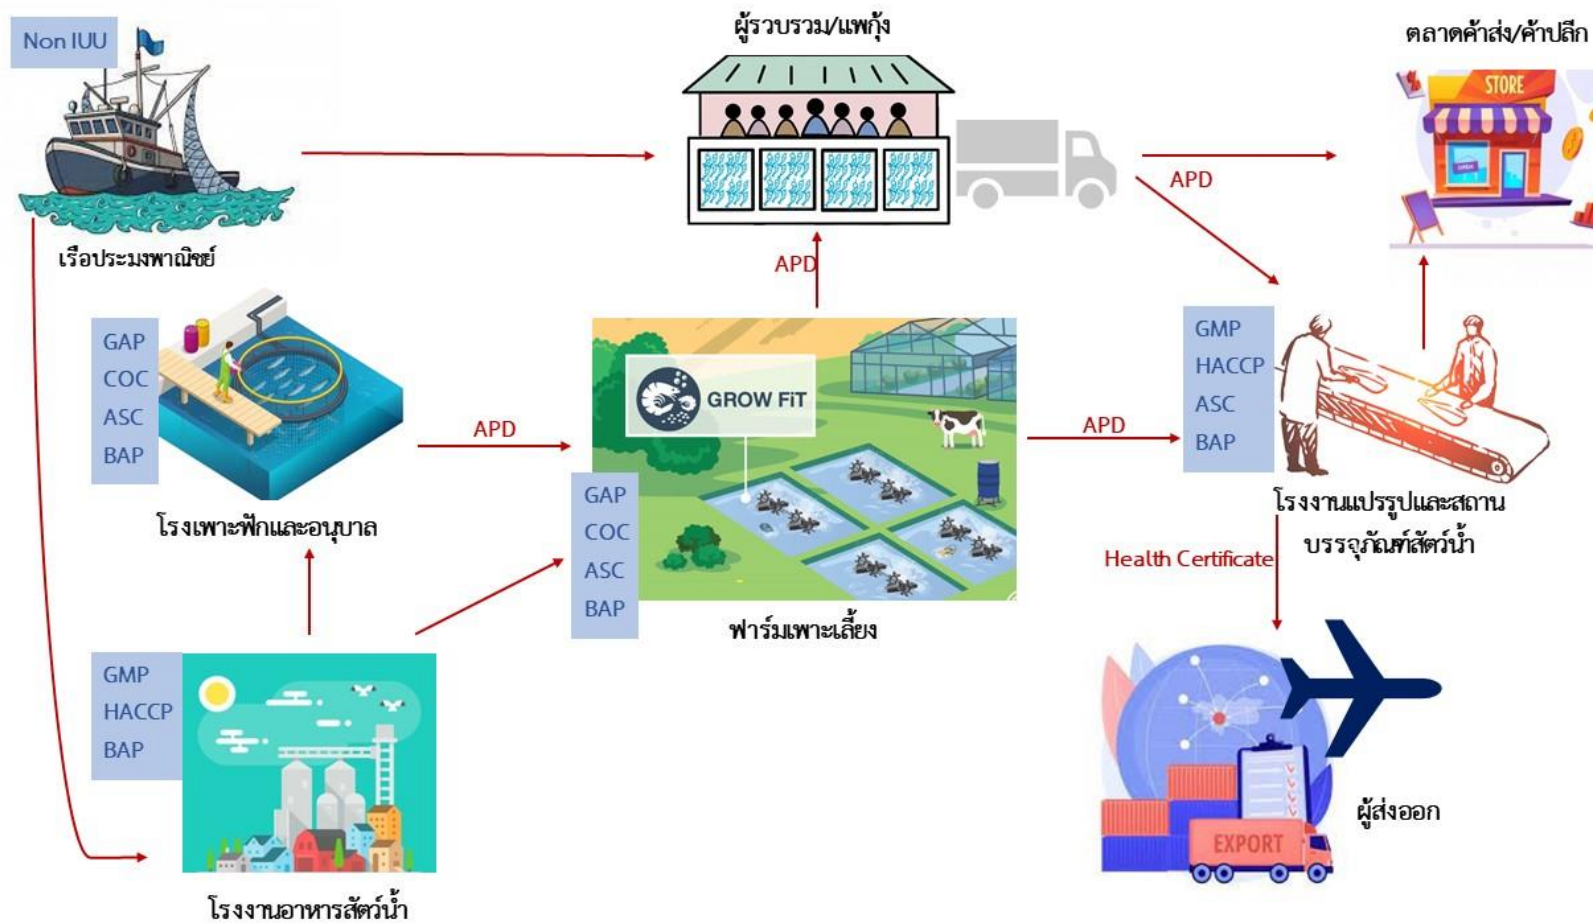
Non IUU

เรือประมงพาณิชย์

ผู้รวบรวม/แพกุ้ง

ตลาดค้าส่ง/ค้าปลีก

STORE

APD

APD

GAP
COC
ASC
BAP

โรงเพาะฟักและอนุบาล

APD

GROW FiT

GAP
COC
ASC
BAP

ฟาร์มเพาะเลี้ยง

APD

GMP
HACCP
ASC
BAP

โรงงานแปรรูปและสถานบรรจุภัณฑ์สัตว์น้ำ

Health Certificate

GMP
HACCP
BAP

โรงงานอาหารสัตว์น้ำ

EXPORT

ผู้ส่งออก